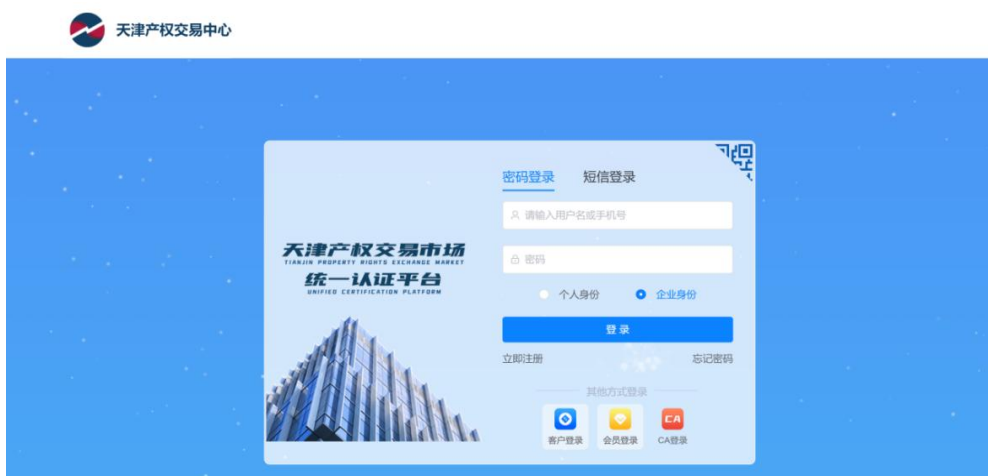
天津产权交易中心

天津产权交易市场
TIANJIN PROPERTY RIGHTS EXCHANGE MARKET
统一认证平台
UNIFIED CERTIFICATION PLATFORM

密码登录 短信登录

请输入用户名或手机号

密码

个人身份 企业身份

登录

立即注册 忘记密码

其他方式登录

客户登录 会员登录 CA CA登录